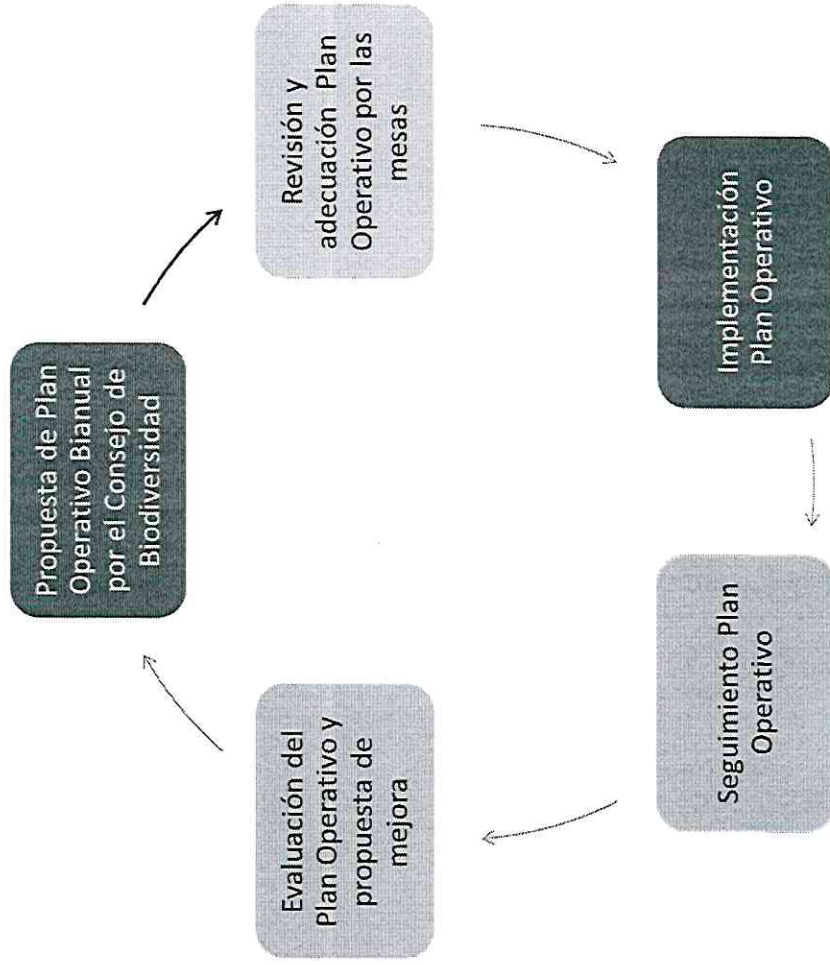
Propuesta de Plan Operativo Bianual por el Consejo de Biodiversidad

Revisión y adecuación Plan Operativo por las mesas

Implementación Plan Operativo

Seguimiento Plan Operativo

Evaluación del Plan Operativo y propuesta de mejora